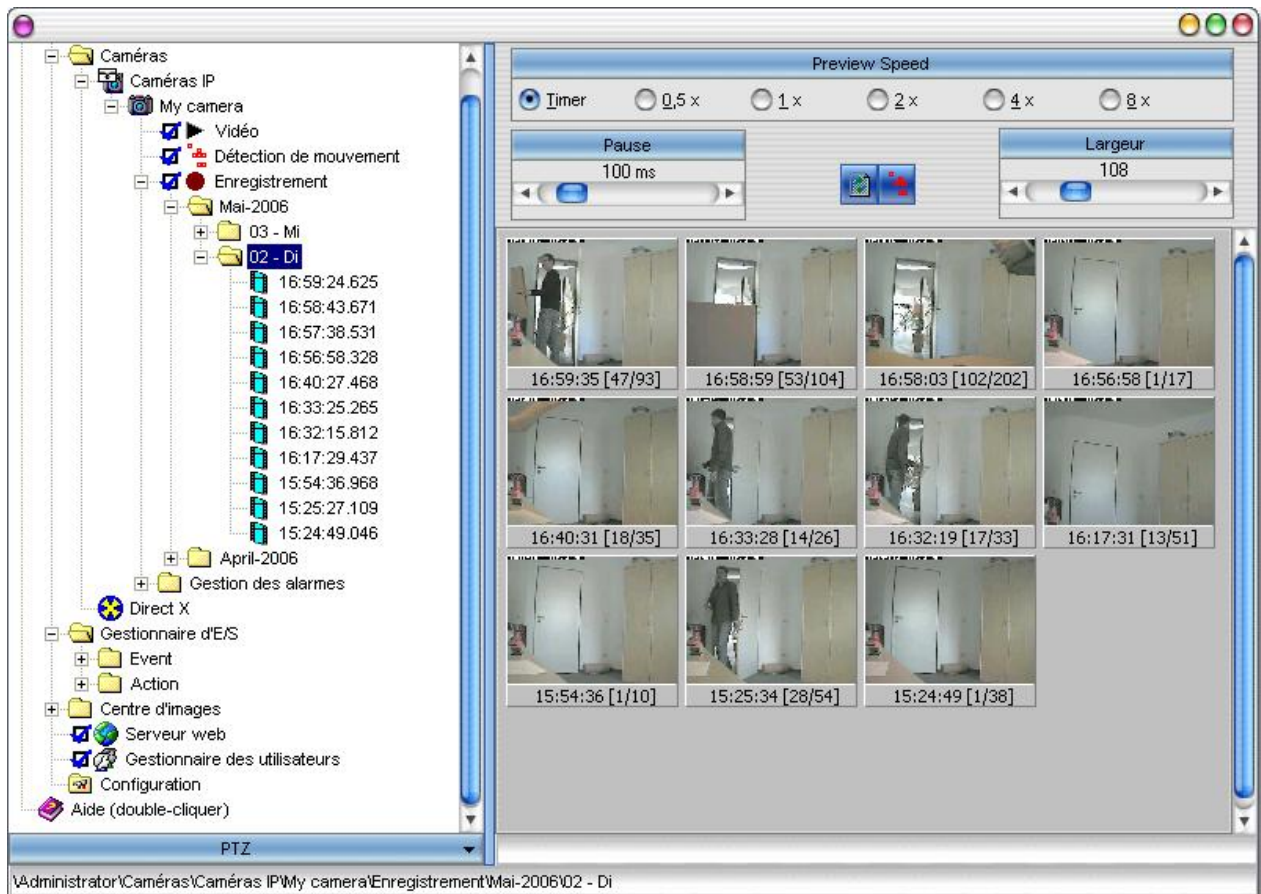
Caméras
Caméras IP
My camera
Vidéo
Détection de mouvement
Enregistrement
Mai-2006
03 - Mi
02 - Di
16:59:24.625
16:58:43.671
16:57:38.531
16:56:58.328
16:40:27.468
16:33:25.265
16:32:15.812
16:17:29.437
15:54:36.968
15:25:27.109
15:24:49.046
April-2006
Gestion des alarmes
Direct X
Gestionnaire d'E/S
Event
Action
Centre d'images
Serveur web
Gestionnaire des utilisateurs
Configuration
Aide (double-cliquer)

PTZ

Preview Speed
Timer
0,5 x
1 x
2 x
4 x
8 x

Pause
100 ms

Largeur
108

16:59:35 [47/93]
16:58:59 [53/104]
16:58:03 [102/202]
16:56:58 [1/17]
16:40:31 [18/35]
16:33:28 [14/26]
16:32:19 [17/33]
16:17:31 [13/51]
15:54:36 [1/10]
15:25:34 [28/54]
15:24:49 [1/38]

\Administrator\Caméras\Caméras IP\My camera\Enregistrement\Mai-2006\02 - Di